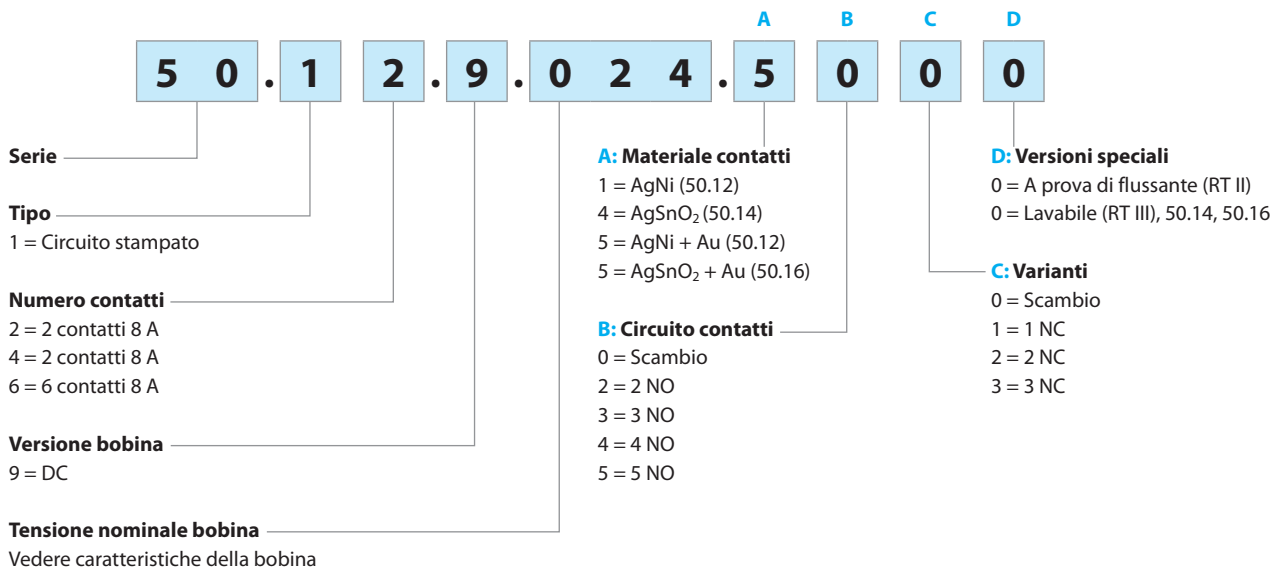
A B C D

5 0 . 1 2 . 9 . 0 2 4 . 5 0 0 0

Serie

Tipo
1 = Circuito stampato

Numero contatti
2 = 2 contatti 8 A
4 = 2 contatti 8 A
6 = 6 contatti 8 A

Versione bobina
9 = DC

Tensione nominale bobina
Vedere caratteristiche della bobina

A: Materiale contatti
1 = AgNi (50.12)
4 = $AgSnO_2$ (50.14)
5 = AgNi + Au (50.12)
5 = $AgSnO_2$ + Au (50.16)

B: Circuito contatti
0 = Scambio
2 = 2 NO
3 = 3 NO
4 = 4 NO
5 = 5 NO

D: Versioni speciali
0 = A prova di flussante (RT II)
0 = Lavabile (RT III), 50.14, 50.16

C: Varianti
0 = Scambio
1 = 1 NC
2 = 2 NC
3 = 3 NC